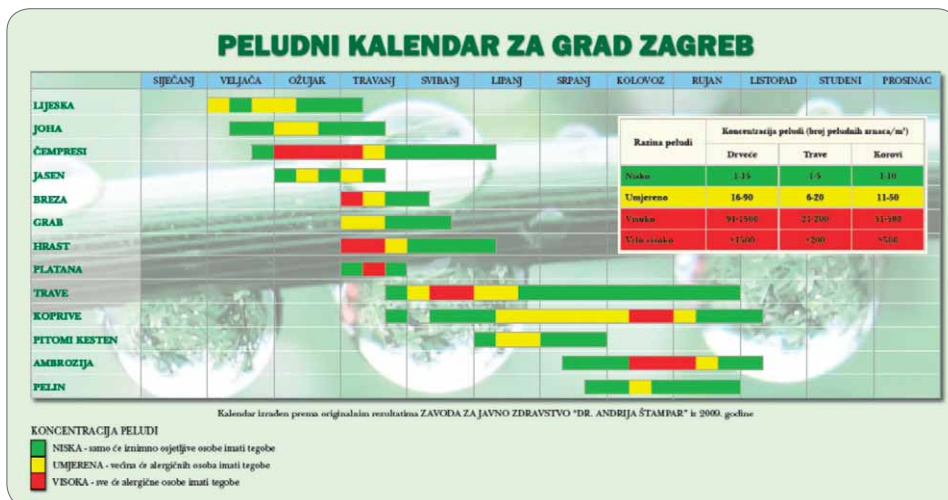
PELUDNI KALENDAR ZA GRAD ZAGREB

| | SIJEČANJ | VELJAČA | OŽUJAK | TRAVANJ | SVIBANJ | LIPANJ | SRPANJ | KOLOVOZ | RUJAN | LISTOPAD | STUDENI | PROSINAC |
|---|---|---|---|---|---|---|---|---|---|---|---|---|
| LIJESKA | | | | | | | | | | | | |
| JOHA | | | | | | | | | | | | |
| ČEMPRESI | | | | | | | | | | | | |
| JASEN | | | | | | | | | | | | |
| BREZA | | | | | | | | | | | | |
| GRAB | | | | | | | | | | | | |
| HRAST | | | | | | | | | | | | |
| PLATANA | | | | | | | | | | | | |
| TRAVE | | | | | | | | | | | | |
| KOPRIVE | | | | | | | | | | | | |
| PITOMI KESTEN | | | | | | | | | | | | |
| AMBROZIJA | | | | | | | | | | | | |
| PELIN | | | | | | | | | | | | |

| Razina peludi | Koncentracija peludi (broj peludnih zrnaca/m³) | | |
|---|---|---|---|
| | Drveće | Trave | Korovi |
| Nisko | 1-15 | 1-5 | 1-10 |
| Umjereno | 16-90 | 6-20 | 11-50 |
| Visoko | 91-1500 | 21-200 | 51-500 |
| Vrlo visoko | >1500 | >200 | >500 |

Kalendar izrađen prema originalnim rezultatima ZAVODA ZA JAVNO ZDRAVSTVO "DR. ANDRIJA ŠTAMPAR" iz 2009. godine

KONCENTRACIJA PELUDI
NISKA - samo će iznimno osjetljive osobe imati tegobe
UMJERENA - većina će alergičnih osoba imati tegobe
VISOKA - sve će alergične osobe imati tegobe